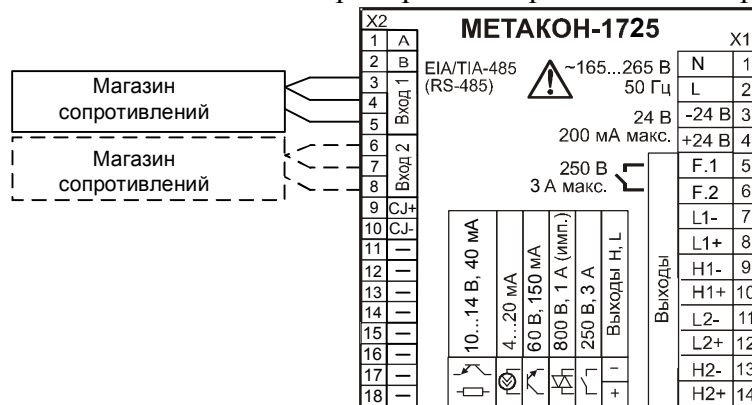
Магазин сопротивлений

Магазин сопротивлений

X2

| 1 | A |
|---|---|
| 2 | B |
| 3 | Вход 1 |
| 4 | |
| 5 | |
| 6 | Вход 2 |
| 7 | |
| 8 | |
| 9 | CJ+ |
| 10 | CJ- |
| 11 | — |
| 12 | — |
| 13 | — |
| 14 | — |
| 15 | — |
| 16 | — |
| 17 | — |
| 18 | — |

МЕТАКОН-1725

EIA/TIA-485 (RS-485)

~165...265 В 50 Гц

24 В 200 мА макс.

250 В 3 А макс.

10...14 В, 40 мА

4...20 мА

60 В, 150 мА

800 В, 1 А (имп.)

250 В, 3 А

Выходы H, L

−

+

Выходы

X1

| N | 1 |
|---|---|
| L | 2 |
| -24 В | 3 |
| +24 В | 4 |
| F.1 | 5 |
| F.2 | 6 |
| L1- | 7 |
| L1+ | 8 |
| H1- | 9 |
| H1+ | 10 |
| L2- | 11 |
| L2+ | 12 |
| H2- | 13 |
| H2+ | 14 |